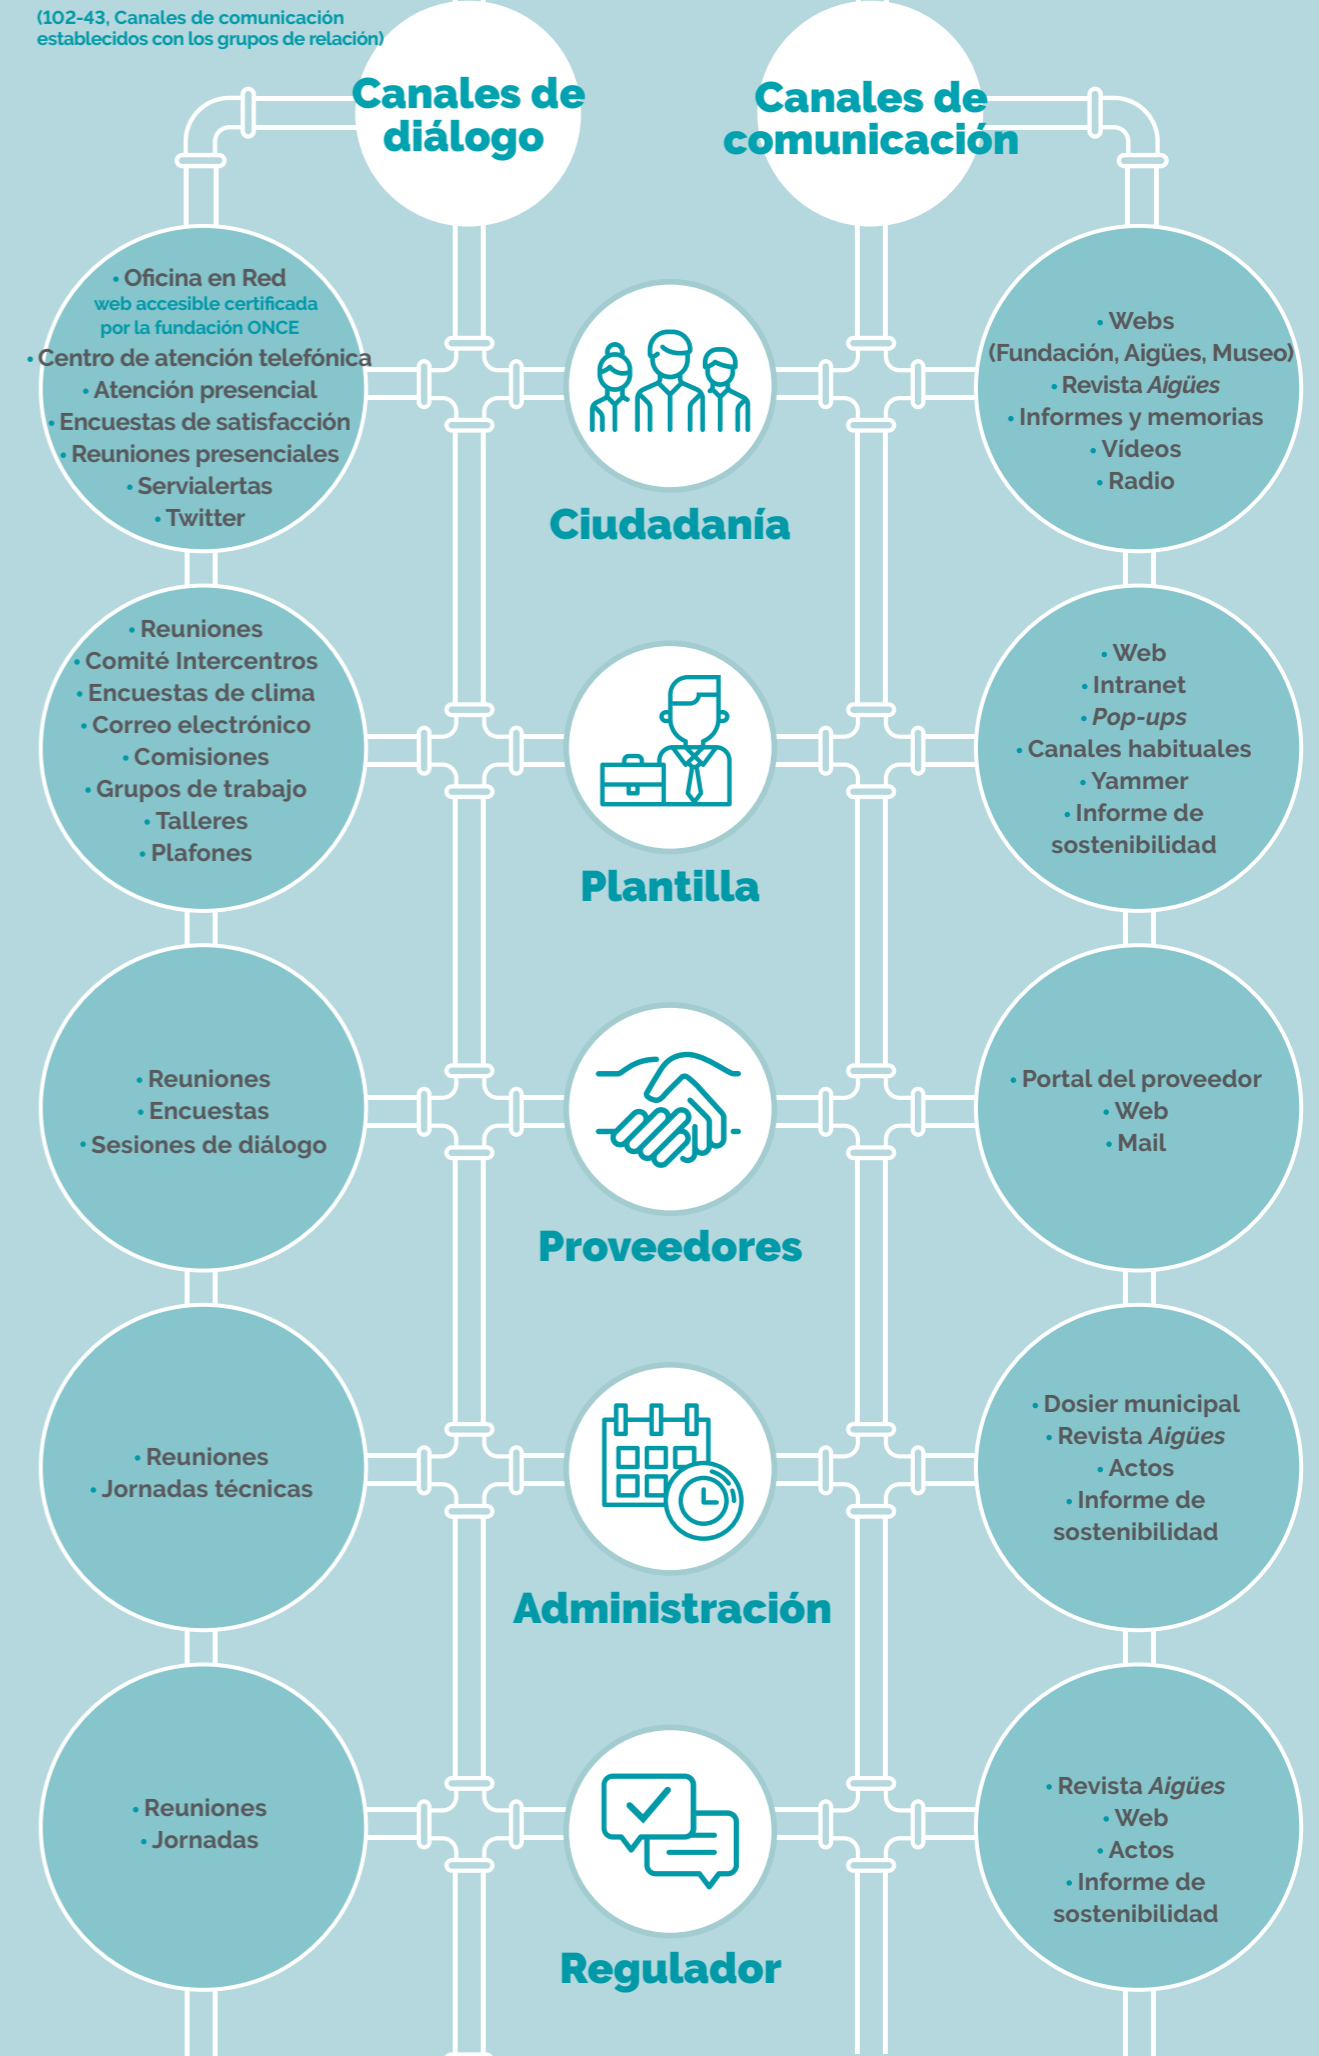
(102-43, Canales de comunicación establecidos con los grupos de relación)

Canales de diálogo

Canales de comunicación

• Oficina en Red
web accesible certificada por la fundación ONCE
• Centro de atención telefónica
• Atención presencial
• Encuestas de satisfacción
• Reuniones presenciales
• Servialertas
• Twitter

Ciudadanía

• Webs (Fundación, Aigües, Museo)
• Revista *Aigües*
• Informes y memorias
• Vídeos
• Radio

• Reuniones
• Comité Intercentros
• Encuestas de clima
• Correo electrónico
• Comisiones
• Grupos de trabajo
• Talleres
• Plafones

Plantilla

• Web
• Intranet
• *Pop-ups*
• Canales habituales
• Yammer
• Informe de sostenibilidad

• Reuniones
• Encuestas
• Sesiones de diálogo

Proveedores

• Portal del proveedor
• Web
• Mail

• Reuniones
• Jornadas técnicas

Administración

• Dosier municipal
• Revista *Aigües*
• Actos
• Informe de sostenibilidad

• Reuniones
• Jornadas

Regulador

• Revista *Aigües*
• Web
• Actos
• Informe de sostenibilidad